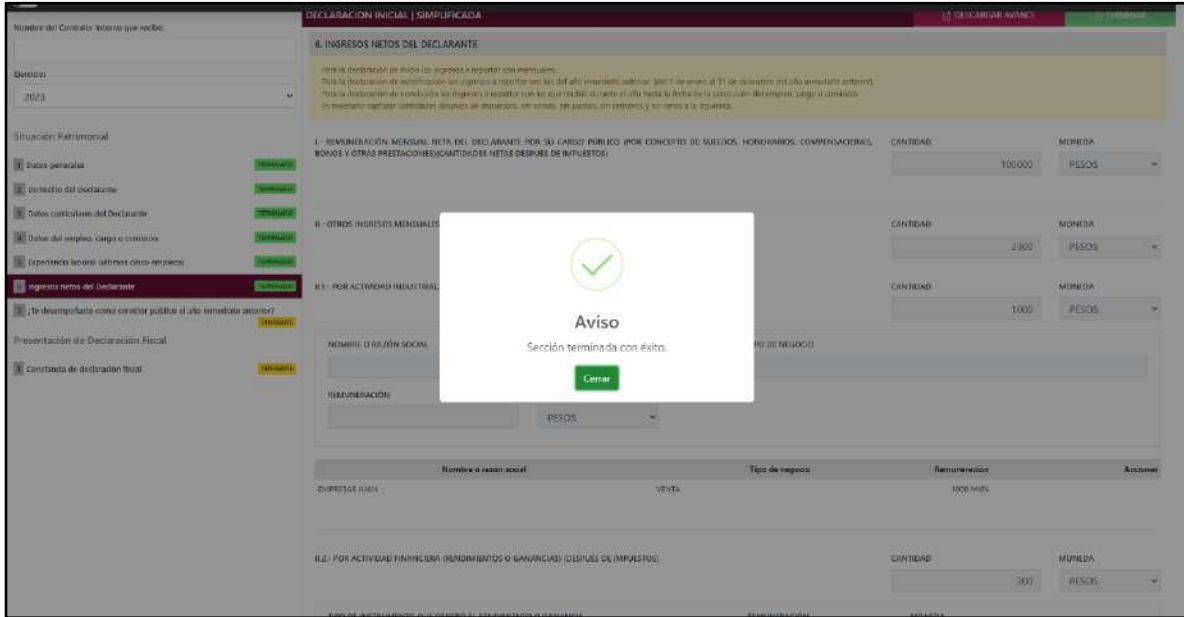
Nombre del Contralor Interno que recibe:

Ejercicio:

2023

Situación Patrimonial

1 Datos generales TERMINADO

2 Domicilio del Declarante TERMINADO

3 Datos curriculares del Declarante TERMINADO

4 Datos del empleo, cargo o comisión TERMINADO

5 Experiencia laboral (últimos cinco empleos) TERMINADO

6 Ingresos netos del Declarante TERMINADO

7 ¿Te desempeñaste como servidor público el año inmediato anterior? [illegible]

Presentación de Declaración Fiscal

1 Constancia de declaración fiscal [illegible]

DECLARACION INICIAL | SIMPLIFICADA

DESCARGAR AVANCE

TERMINAR

6. INGRESOS NETOS DEL DECLARANTE

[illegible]

I.- REMUNERACIÓN MENSUAL NETA DEL DECLARANTE POR SU CARGO PÚBLICO (POR CONCEPTO DE SUELDOS, HONORARIOS, COMPENSACIONES, BONOS Y OTRAS PRESTACIONES)(CANTIDADES NETAS DESPUES DE IMPUESTOS)

CANTIDAD
100000

MONEDA
PESOS

II.- OTROS INGRESOS MENSUALES

CANTIDAD
2300

MONEDA
PESOS

II.1.- POR ACTIVIDAD INDUSTRIAL

CANTIDAD
1000

MONEDA
PESOS

NOMBRE O RAZÓN SOCIAL

TIPO DE NEGOCIO

REMUNERACIÓN

PESOS

Aviso

Sección terminada con éxito.

Cerrar

| Nombre o razon social | Tipo de negocio | Remuneración | Acciones |
|---|---|---|---|
| EMPRESAS JUAN | VENTA | 1000 MXN | |

II.2.- POR ACTIVIDAD FINANCIERA (RENDIMIENTOS O GANANCIAS) (DESPUES DE IMPUESTOS)

CANTIDAD
200

MONEDA
PESOS